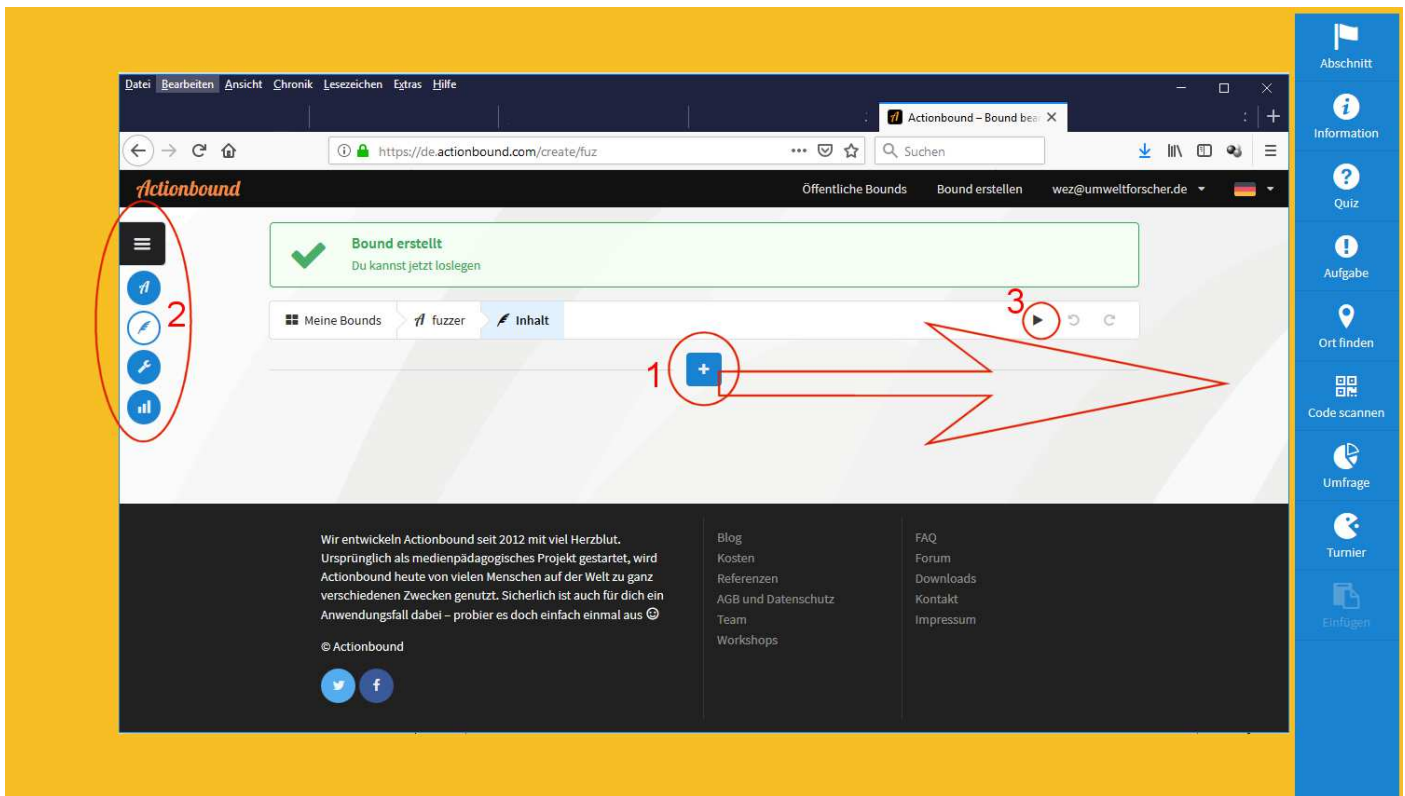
Datei Bearbeiten Ansicht Chronik Lesezeichen Extras Hilfe

Actionbound – Bound bea

https://de.actionbound.com/create/fuz

Suchen

Actionbound

Öffentliche Bounds Bound erstellen wez@umweltforscher.de

Bound erstellt
Du kannst jetzt loslegen

Meine Bounds fuzzer Inhalt

1 2 3

Wir entwickeln Actionbound seit 2012 mit viel Herzblut. Ursprünglich als medienpädagogisches Projekt gestartet, wird Actionbound heute von vielen Menschen auf der Welt zu ganz verschiedenen Zwecken genutzt. Sicherlich ist auch für dich ein Anwendungsfall dabei – probier es doch einfach einmal aus ☺

© Actionbound

Blog
Kosten
Referenzen
AGB und Datenschutz
Team
Workshops

FAQ
Forum
Downloads
Kontakt
Impressum

Abschnitt
Information
Quiz
Aufgabe
Ort finden
Code scannen
Umfrage
Turnier
Einfügen